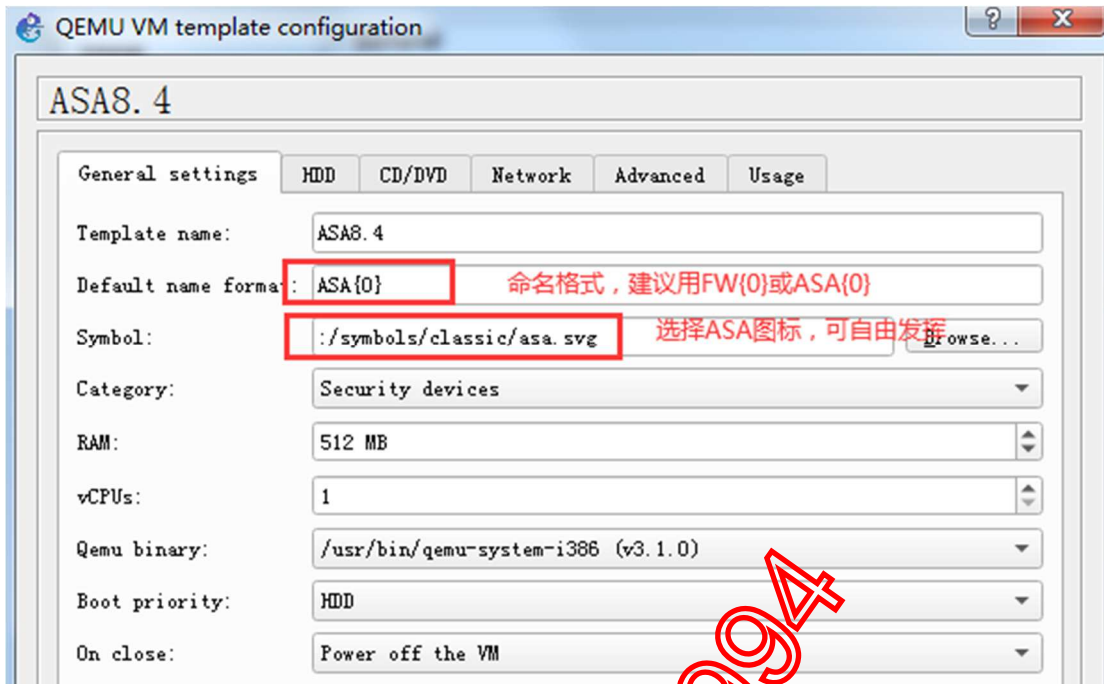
QEMU VM template configuration

?

ASA8. 4

General settings | HDD | CD/DVD | Network | Advanced | Usage

Template name: ASA8. 4

Default name format: ASA{0}

命名格式，建议用FW{0}或ASA{0}

Symbol: :/symbols/classic/asa. svg

选择ASA图标，可自由发挥

Browse...

Category: Security devices

RAM: 512 MB

vCPUs: 1

Qemu binary: /usr/bin/qemu-system-i386 (v3.1.0)

Boot priority: HDD

On close: Power off the VM

994